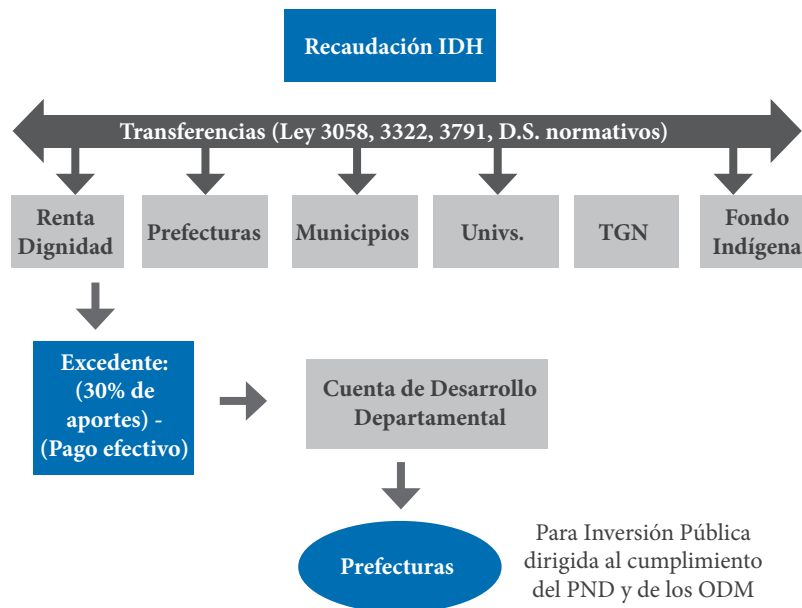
Recaudación IDH

Transferencias (Ley 3058, 3322, 3791, D.S. normativos)

Renta Dignidad

Prefecturas

Municipios

Univs.

TGN

Fondo Indígena

Excedente: (30% de aportes) - (Pago efectivo)

Cuenta de Desarrollo Departamental

Prefecturas

Para Inversión Pública dirigida al cumplimiento del PND y de los ODM